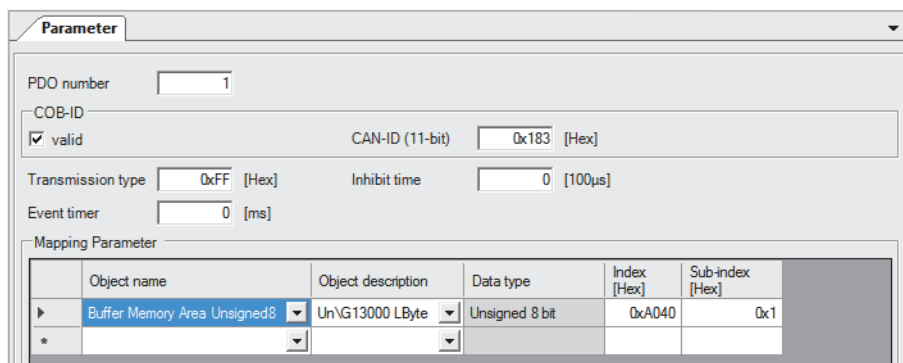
Parameter

PDO number 1

COB-ID

valid

CAN-ID (11-bit) 0x183 [Hex]

Transmission type 0xFF [Hex]

Inhibit time 0 [100μs]

Event timer 0 [ms]

Mapping Parameter

| | Object name | Object description | Data type | Index [Hex] | Sub-index [Hex] |
|---|---|---|---|---|---|
| ▶ | Buffer Memory Area Unsigned8 | Un\G13000 LByte | Unsigned 8 bit | 0xA040 | 0x1 |
| * | | | | | |